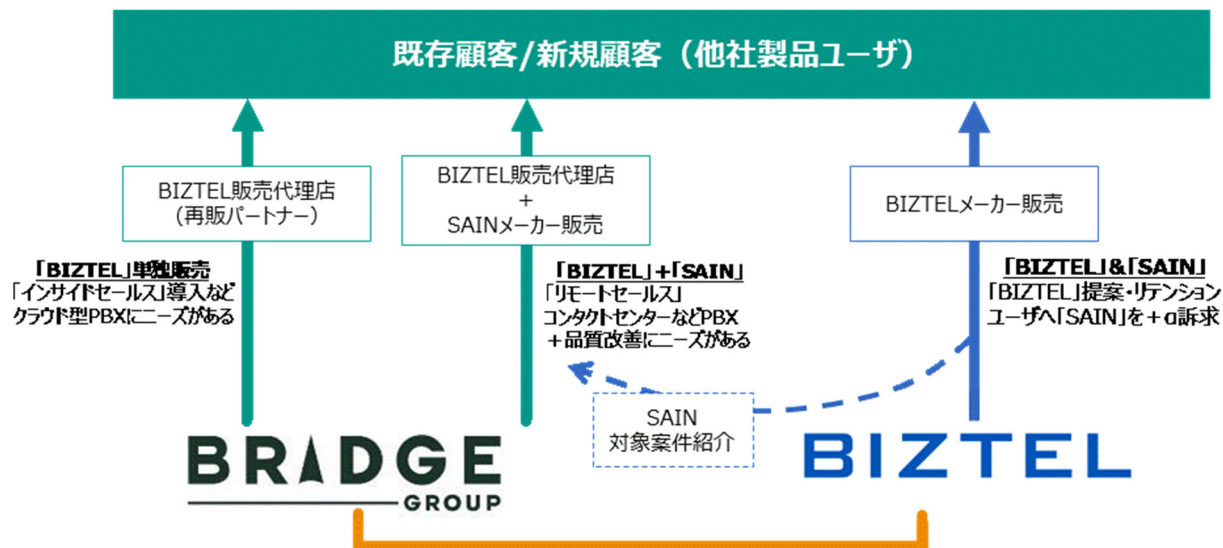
既存顧客/新規顧客（他社製品ユーザ）

BIZTEL販売代理店
（再販パートナー）

BIZTEL販売代理店
+
SAINメーカー販売

BIZTELメーカー販売

「BIZTEL」単独販売
「インサイドセールス」導入など
クラウド型PBXにニーズがある

「BIZTEL」+「SAIN」
「リモートセールス」
コンタクトセンターなどPBX
+品質改善にニーズがある

「BIZTEL」&「SAIN」
「BIZTEL」提案・リテンション
ユーザへ「SAIN」を+α訴求

SAIN
対象案件紹介

BRIDGE
GROUP

BIZTEL